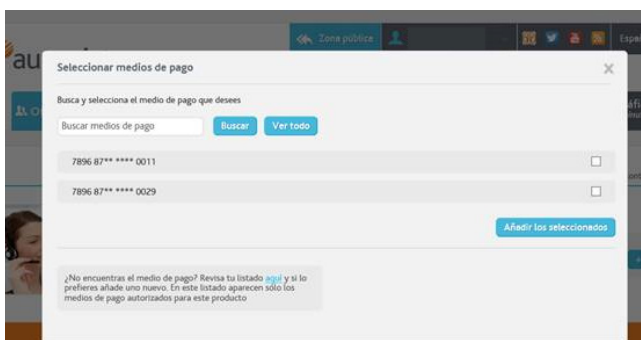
au

Zona pública

Espa

Seleccionar medios de pago

×

Busca y selecciona el medio de pago que desees

Buscar medios de pago

Buscar

Ver todo

7896 87** **** 0011

7896 87** **** 0029

Añadir los seleccionados

¿No encuentras el medio de pago? Revisa tu listado aquí y si lo prefieres añade uno nuevo. En este listado aparecen sólo los medios de pago autorizados para este producto